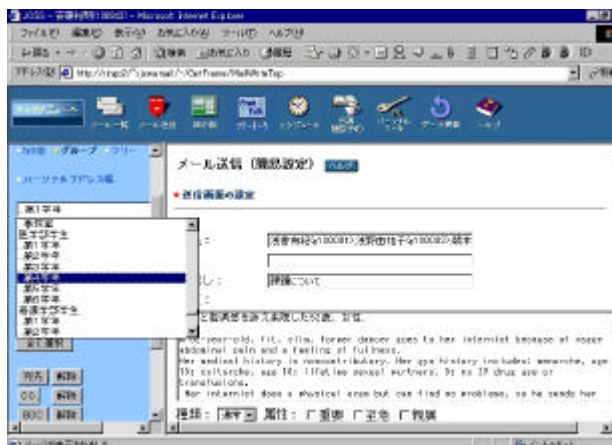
JOSS - 安藤利和(100803) - Microsoft Internet Explorer

ファイル(F) 編集(E) 表示(V) お気に入り(A) ツール(T) ヘルプ(H)

アドレス(D) http://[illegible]/josswebmail/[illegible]/MailWriteTop

メール送信 (簡易設定) ヘルプ

●送信画面の設定

個人 グループ フリー

パーソナルアドレス帳

第1学年

教職員
医学部学生
第1学年
第2学年
第3学年
第4学年
第5学年
第6学年
看護学部学生
第1学年
第2学年

宛先 解除
CC 解除
BCC 解除

浅香 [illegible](100801); 浅野 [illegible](100802); 織本

課題について

A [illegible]-year-old, fit, slim, former dancer goes to her internist because of vague abdominal pain and a feeling of fullness.
Her medical history is noncontributory. Her gyn history included menarche, age 13; coitarche, age 14; lifetime sexual partners, 3; no IV drug use or transfusions.
Her internist does a physical exam but can find no problems, so he sends her

種類: 通常 属性: 重要 至急 親展